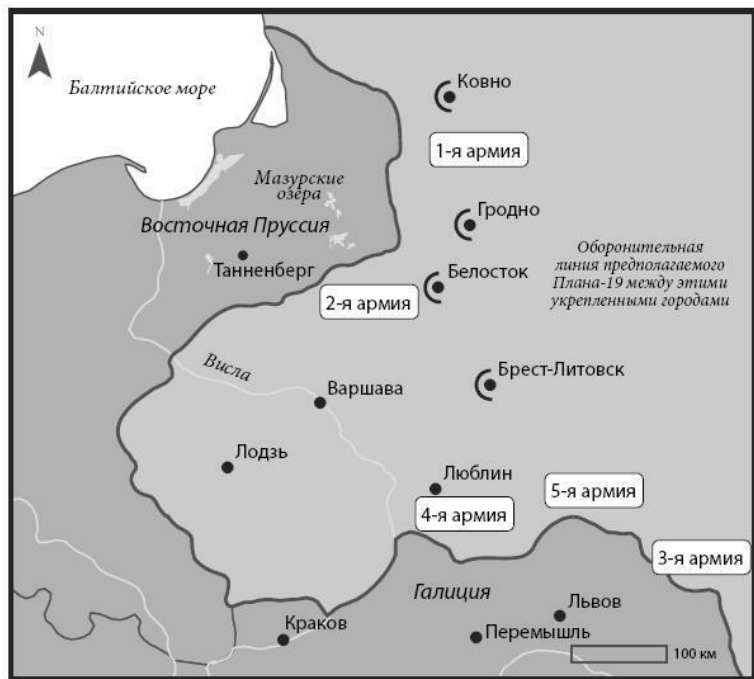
N

Балтийское море

Ковно

1-я армия

Мазурские озера

Восточная Пруссия

Гродно

Оборонительная линия предполагаемого Плана-19 между этими укрепленными городами

Танненберг

Белосток

2-я армия

Висла

Варшава

Брест-Литовск

Лодзь

Люблин

5-я армия

4-я армия

3-я армия

Галиция

Львов

Краков

Перемышль

100 км